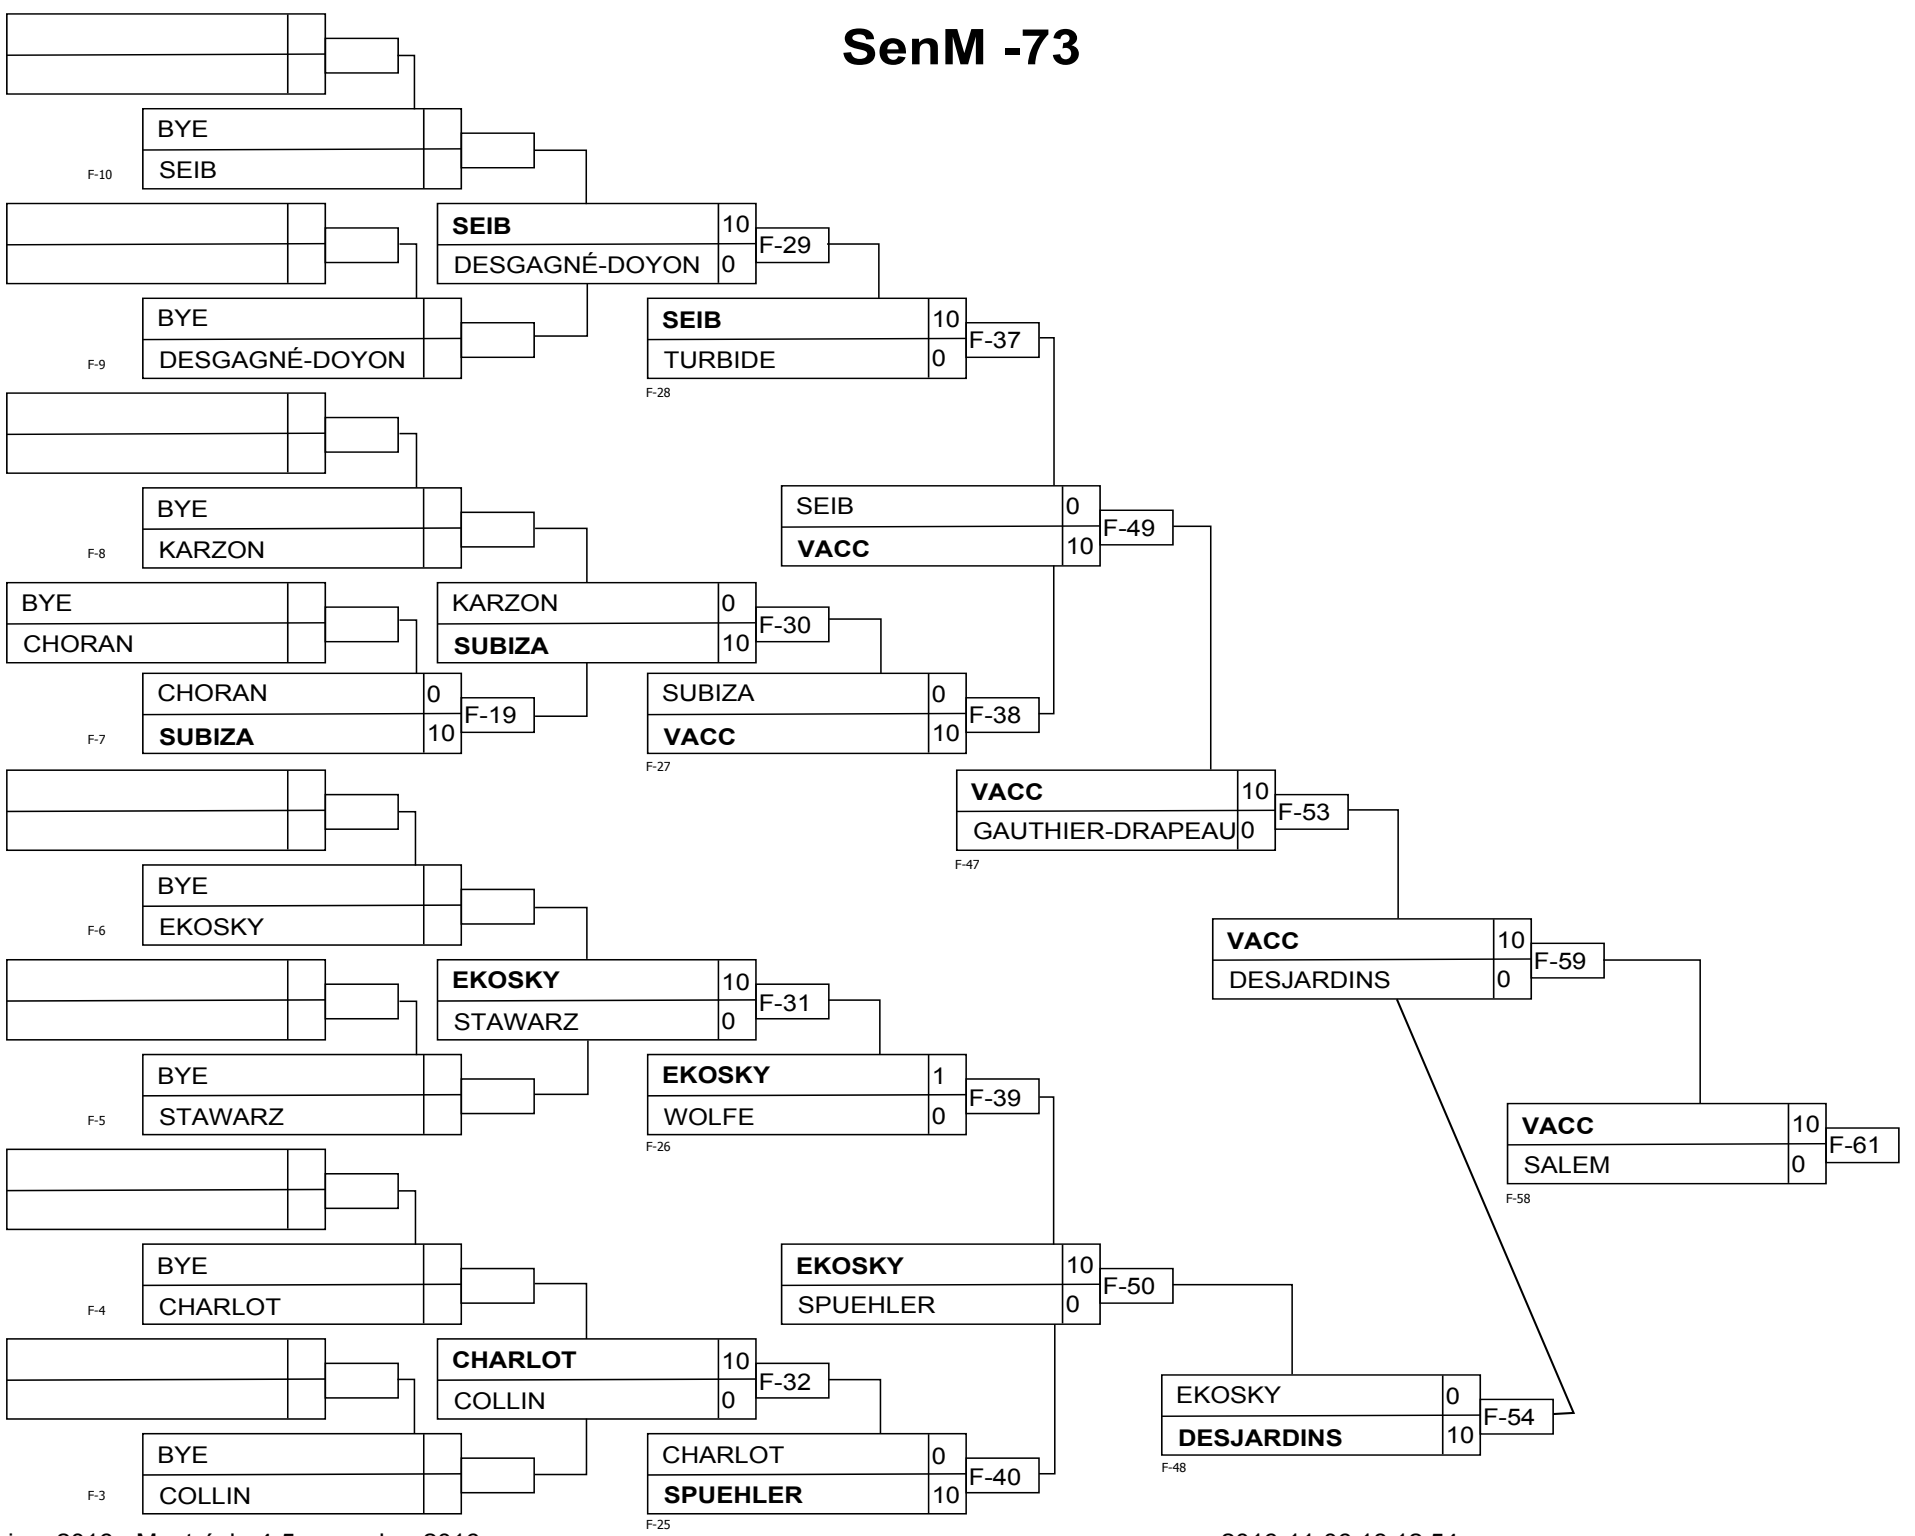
SenM -73

BYE
SEIB
F-10

SEIB 10
DESGAGNÉ-DOYON 0
F-29

BYE
DESGAGNÉ-DOYON
F-9

SEIB 10
TURBIDE 0
F-37
F-28

SEIB 0
VACC 10
F-49

BYE
KARZON
F-8

BYE
CHORAN

KARZON 0
SUBIZA 10
F-30

CHORAN 0
SUBIZA 10
F-19
F-7

SUBIZA 0
VACC 10
F-38
F-27

VACC 10
GAUTHIER-DRAPEAU 0
F-53
F-47

BYE
EKOSKY
F-6

EKOSKY 10
STAWARZ 0
F-31

VACC 10
DESJARDINS 0
F-59

BYE
STAWARZ
F-5

EKOSKY 1
WOLFE 0
F-39
F-26

VACC 10
SALEM 0
F-61
F-58

BYE
CHARLOT
F-4

EKOSKY 10
SPUEHLER 0
F-50

CHARLOT 10
COLLIN 0
F-32

EKOSKY 0
DESJARDINS 10
F-54
F-48

BYE
COLLIN
F-3

CHARLOT 0
SPUEHLER 10
F-40
F-25

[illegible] 2019 - Montréal - 1-5 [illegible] 2019 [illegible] 2019-11-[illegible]